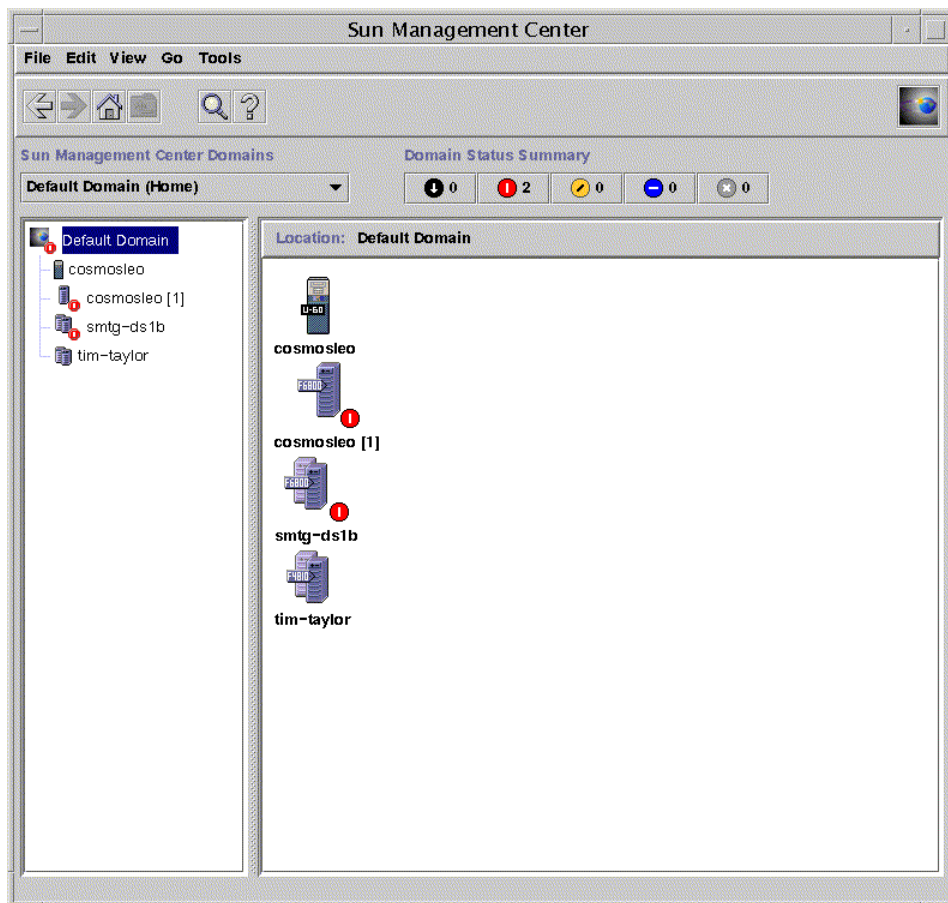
Sun Management Center

File Edit View Go Tools

Sun Management Center Domains

Default Domain (Home)

Domain Status Summary

0 2 0 0 0

Default Domain
cosmosleo
cosmosleo [1]
smtg-ds1b
tim-taylor

Location: Default Domain

U-60
cosmosleo

F6800
cosmosleo [1]

F6800
smtg-ds1b

F4810
tim-taylor